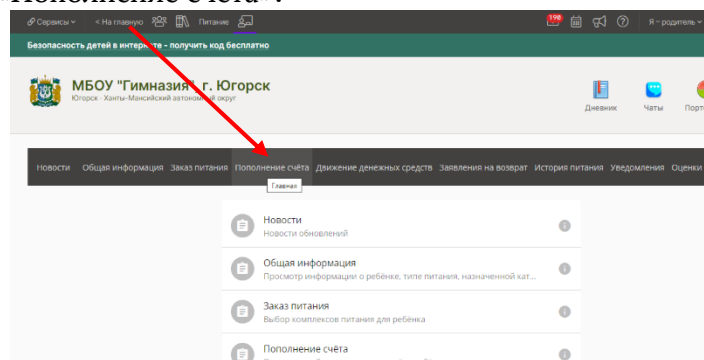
Пополнение счёта".

Сервисы < На главную Питание 198 Я – родитель

Безопасность детей в интернете - получить код бесплатно

МБОУ "Гимназия" г. Югорск
Югорск - Ханты-Мансийский автономный округ

Дневник Чаты Порт

Новости Общая информация Заказ питания Пополнение счёта Движение денежных средств Заявления на возврат История питания Уведомления Оценки

Главная

Новости
Новости обновлений

Общая информация
Просмотр информации о ребёнке, типе питания, назначенной кат...

Заказ питания
Выбор комплексов питания для ребёнка

Пополнение счёта